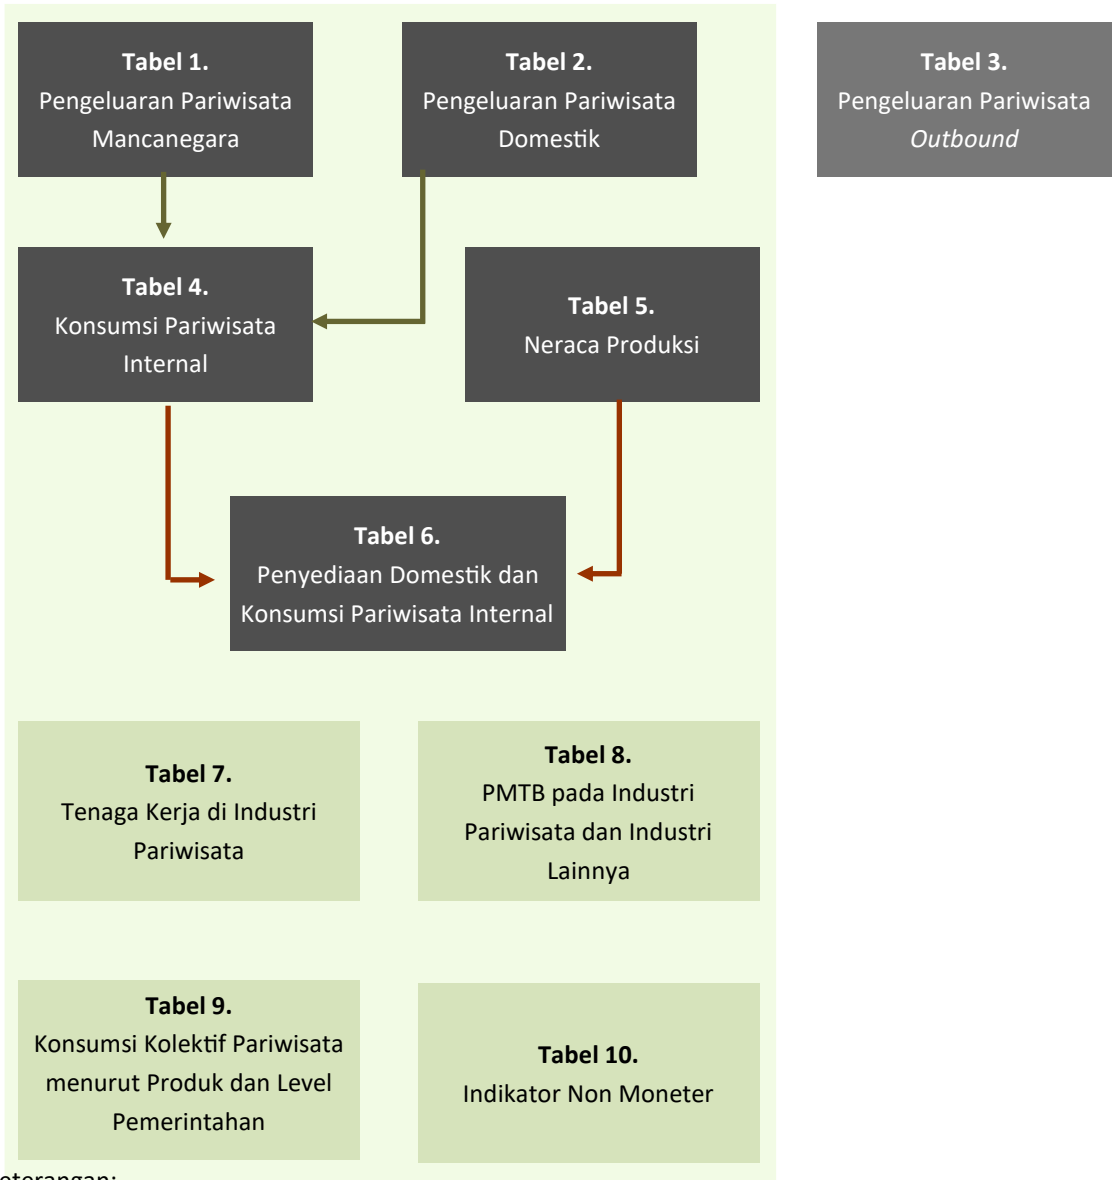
**Tabel 1.**
Pengeluaran Pariwisata Mancanegara

**Tabel 2.**
Pengeluaran Pariwisata Domestik

**Tabel 3.**
Pengeluaran Pariwisata *Outbound*

**Tabel 4.**
Konsumsi Pariwisata Internal

**Tabel 5.**
Neraca Produksi

**Tabel 6.**
Penyediaan Domestik dan Konsumsi Pariwisata Internal

**Tabel 7.**
Tenaga Kerja di Industri Pariwisata

**Tabel 8.**
PMTB pada Industri Pariwisata dan Industri Lainnya

**Tabel 9.**
Konsumsi Kolektif Pariwisata menurut Produk dan Level Pemerintahan

**Tabel 10.**
Indikator Non Moneter

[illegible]eterangan: